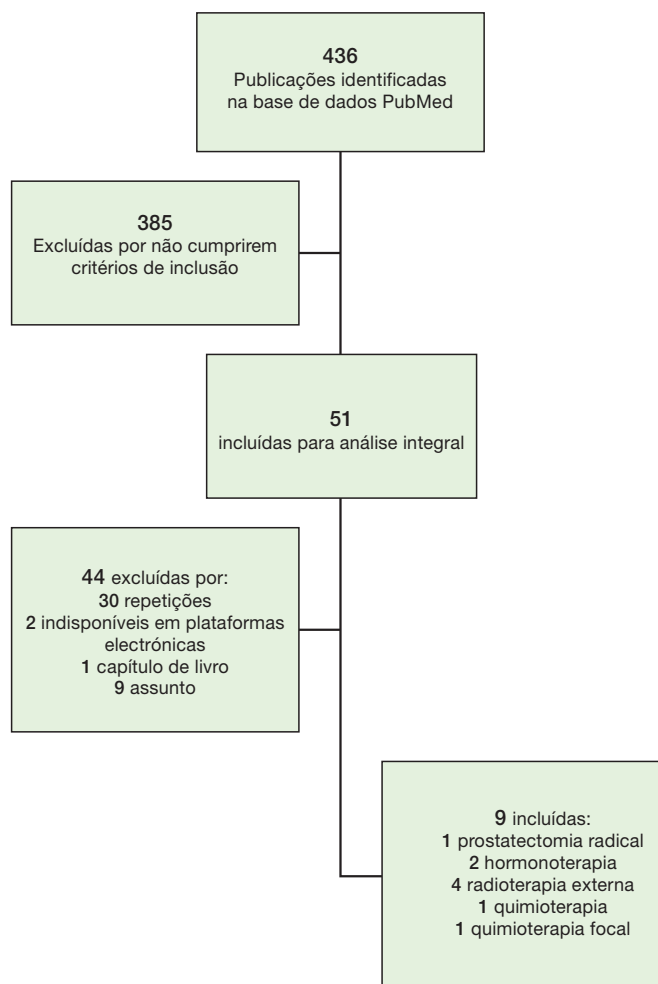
436
Publicações identificadas na base de dados PubMed

385
Excluídas por não cumprirem critérios de inclusão

51
incluídas para análise integral

44 excluídas por:
30 repetições
2 indisponíveis em plataformas electrónicas
1 capítulo de livro
9 assunto

9 incluídas:
1 prostatectomia radical
2 hormonoterapia
4 radioterapia externa
1 quimioterapia
1 quimioterapia focal